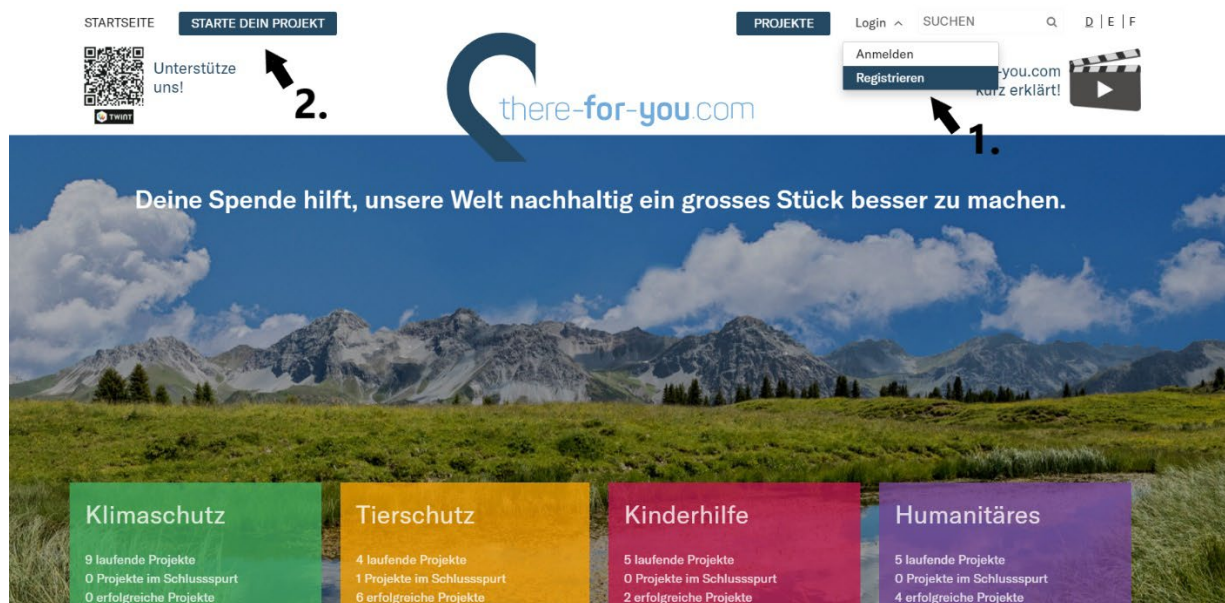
STARTSEITE STARTE DEIN PROJEKT

PROJEKTE Login ^ SUCHEN D | E | F

Anmelden

Registrieren

Unterstütze uns!

TWINT

2.

there-for-you.com

-you.com kurz erklärt!

1.

Deine Spende hilft, unsere Welt nachhaltig ein grosses Stück besser zu machen.

Klimaschutz
9 laufende Projekte
0 Projekte im Schlussspurt
0 erfolgreiche Projekte

Tierschutz
4 laufende Projekte
1 Projekte im Schlussspurt
6 erfolgreiche Projekte

Kinderhilfe
5 laufende Projekte
0 Projekte im Schlussspurt
2 erfolgreiche Projekte

Humanitäres
5 laufende Projekte
0 Projekte im Schlussspurt
4 erfolgreiche Projekte